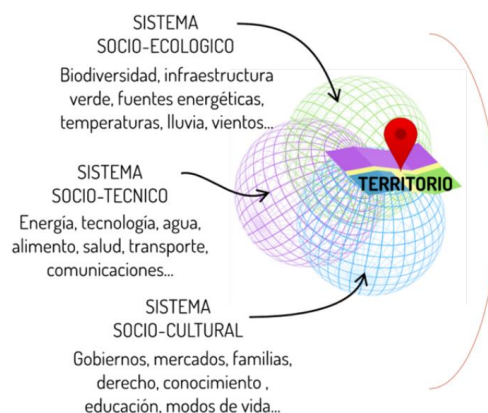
SISTEMA
SOCIO-ECOLOGICO

Biodiversidad, infraestructura verde, fuentes energéticas, temperaturas, lluvia, vientos...

SISTEMA
SOCIO-TECNICO

Energía, tecnología, agua, alimento, salud, transporte, comunicaciones...

SISTEMA
SOCIO-CULTURAL

Gobiernos, mercados, familias, derecho, conocimiento , educación, modos de vida...

TERRITORIO